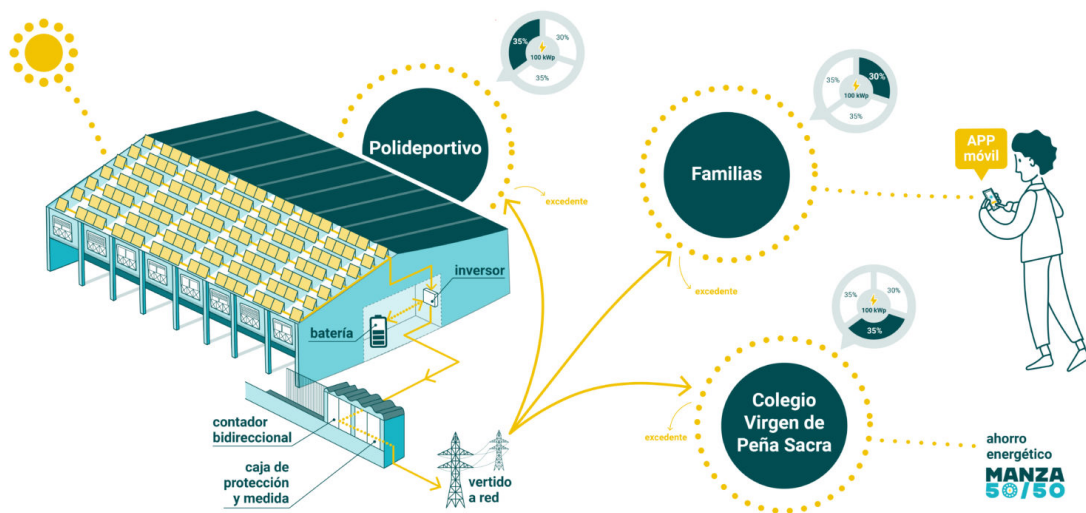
35%
30%
100 kWp
35%

Polideportivo

excedente

35%
30%
100 kWp
35%

Familias

excedente

APP
móvil

35%
30%
100 kWp
35%

Colegio Virgen de Peña Sacra

excedente

ahorro energético
MANZA 50/50

inversor

batería

contador bidireccional

caja de protección y medida

vertido a red